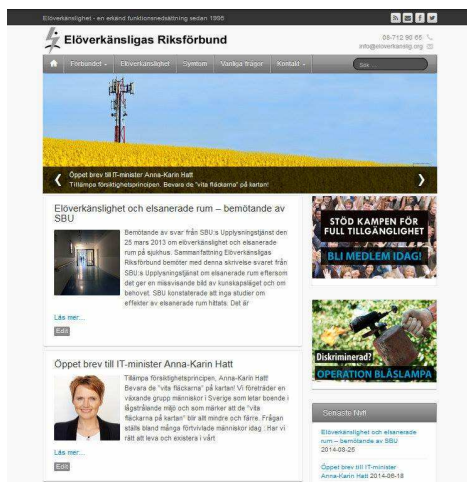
Elöverkänslighet - en erkänd funktionsnedsättning sedan 1995

Elöverkänsligas Riksförbund

08-712 95 65
info@eloverkanslig.org

Förbundet
Elöverkänslighet
Symtom
Vanliga frågor
Kontakt
Sök

Öppet brev till IT-minister Anna-Karin Hatt
Tillämpa försiktighetsprincipen. Bevara de "vita fläckarna" på kartan!

Elöverkänslighet och elsanerade rum – bemötande av SBU

Bemötande av svar från SBU:s Upplysningstjänst den 25 mars 2013 om elöverkänslighet och elsanerade rum på sjukhus. Sammanfattning Elöverkänsligas Riksförbund bemöter med denna skrivelse svaret från SBU:s Upplysningstjänst om elsanerade rum eftersom det ger en missvisande bild av kunskapsläget och om behovet. SBU konstaterade att inga studier om effekter av elsanerade rum hittats. Det är

Läs mer...
Edit

Öppet brev till IT-minister Anna-Karin Hatt

Tillämpa försiktighetsprincipen. Anna-Karin Hatt! Bevara de "vita fläckarna" på kartan! Vi företräder en växande grupp människor i Sverige som letar boende i strålande miljö och som märker att de "vita fläckarna på kartan" blir allt mindre och färre. Frågan ställs bland många förtvivlade människor idag: Har vi rätt att leva och existera i vårt

Läs mer...
Edit

STÖD KAMPEN FÖR FULL TILLGÄNGLIGHET
BLI MEDLEM IDAG!

Diskriminerad?
OPERATION BLÅSLAMPA

Senaste Nytt

Elöverkänslighet och elsanerade rum – bemötande av SBU
2014-08-25

Öppet brev till IT-minister Anna-Karin Hatt 2014-06-18